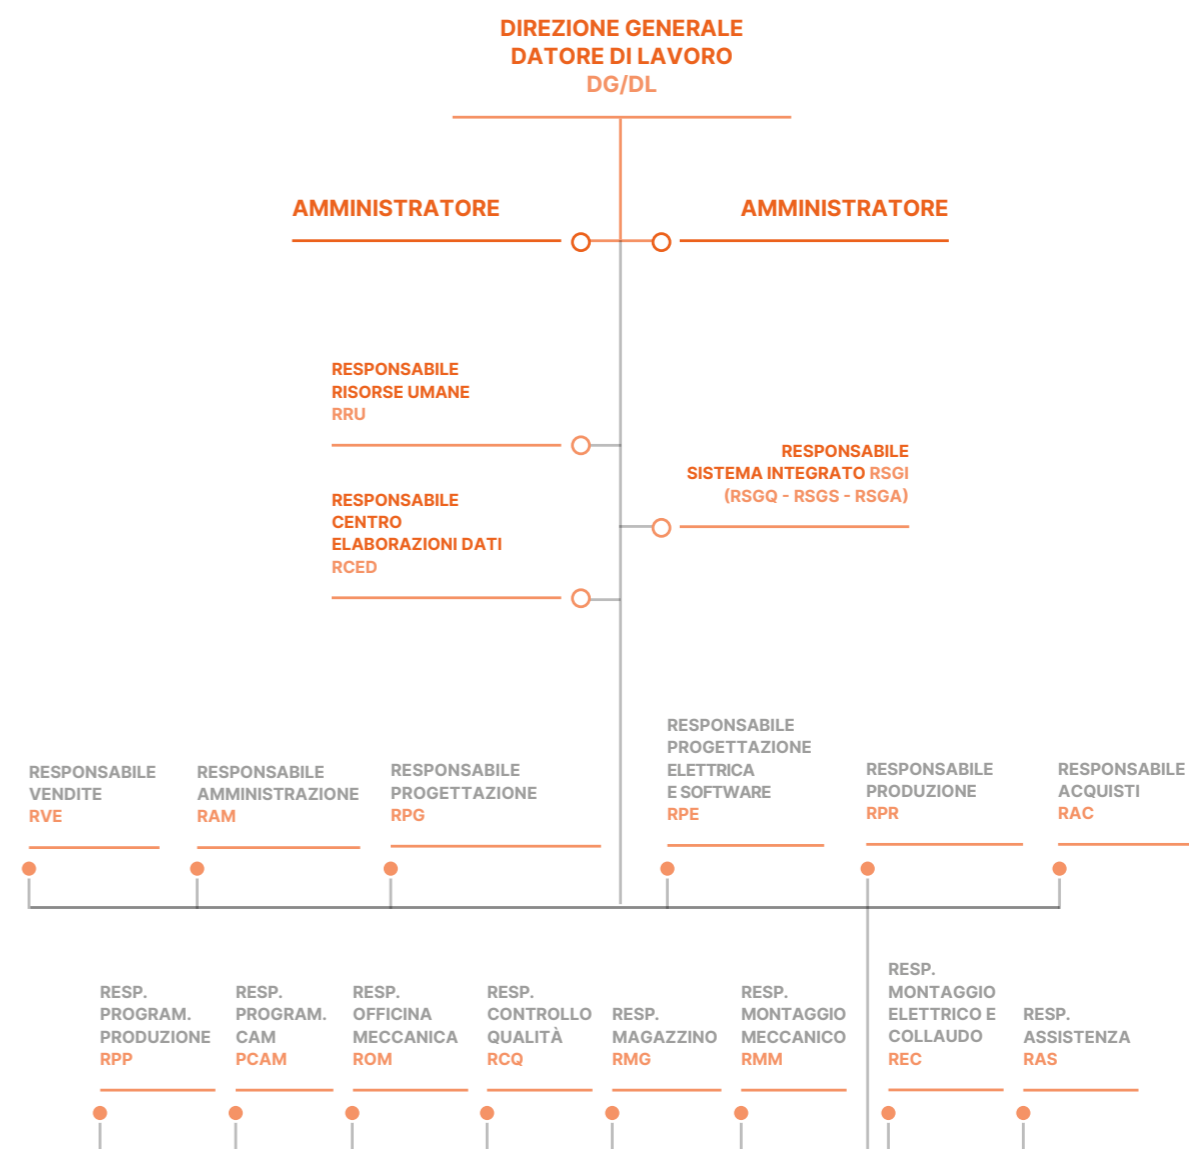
DIREZIONE GENERALE
DATORE DI LAVORO
DG/DL

AMMINISTRATORE

AMMINISTRATORE

RESPONSABILE
RISORSE UMANE
RRU

RESPONSABILE
SISTEMA INTEGRATO RSGI
(RSGQ - RSGS - RSGA)

RESPONSABILE
CENTRO
ELABORAZIONI DATI
RCED

RESPONSABILE
VENDITE
RVE

RESPONSABILE
AMMINISTRAZIONE
RAM

RESPONSABILE
PROGETTAZIONE
RPG

RESPONSABILE
PROGETTAZIONE
ELETTRICA
E SOFTWARE
RPE

RESPONSABILE
PRODUZIONE
RPR

RESPONSABILE
ACQUISTI
RAC

RESP.
PROGRAM.
PRODUZIONE
RPP

RESP.
PROGRAM.
CAM
PCAM

RESP.
OFFICINA
MECCANICA
ROM

RESP.
CONTROLLO
QUALITÀ
RCQ

RESP.
MAGAZZINO
RMG

RESP.
MONTAGGIO
MECCANICO
RMM

RESP.
MONTAGGIO
ELETTRICO E
COLLAUDO
REC

RESP.
ASSISTENZA
RAS